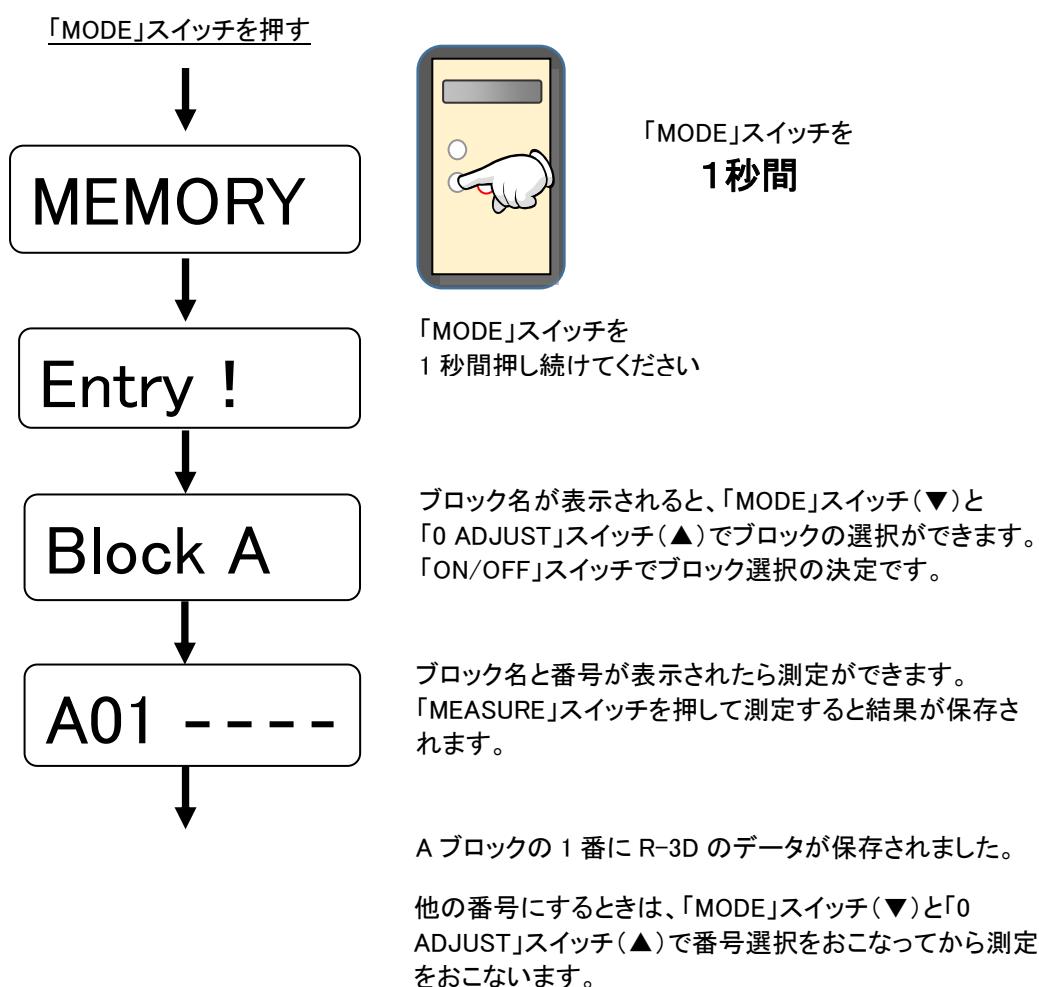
「MODE」スイッチを押す

MEMORY

「MODE」スイッチを
1秒間

「MODE」スイッチを
1 秒間押し続けてください

Entry !

Block A

ブロック名が表示されると、「MODE」スイッチ(▼)と「0 ADJUST」スイッチ(▲)でブロックの選択ができます。「ON/OFF」スイッチでブロック選択の決定です。

A01 ----

ブロック名と番号が表示されたら測定ができます。「MEASURE」スイッチを押して測定すると結果が保存されます。

A ブロックの 1 番に R-3D のデータが保存されました。

他の番号にするときは、「MODE」スイッチ(▼)と「0 ADJUST」スイッチ(▲)で番号選択をおこなってから測定をおこないます。